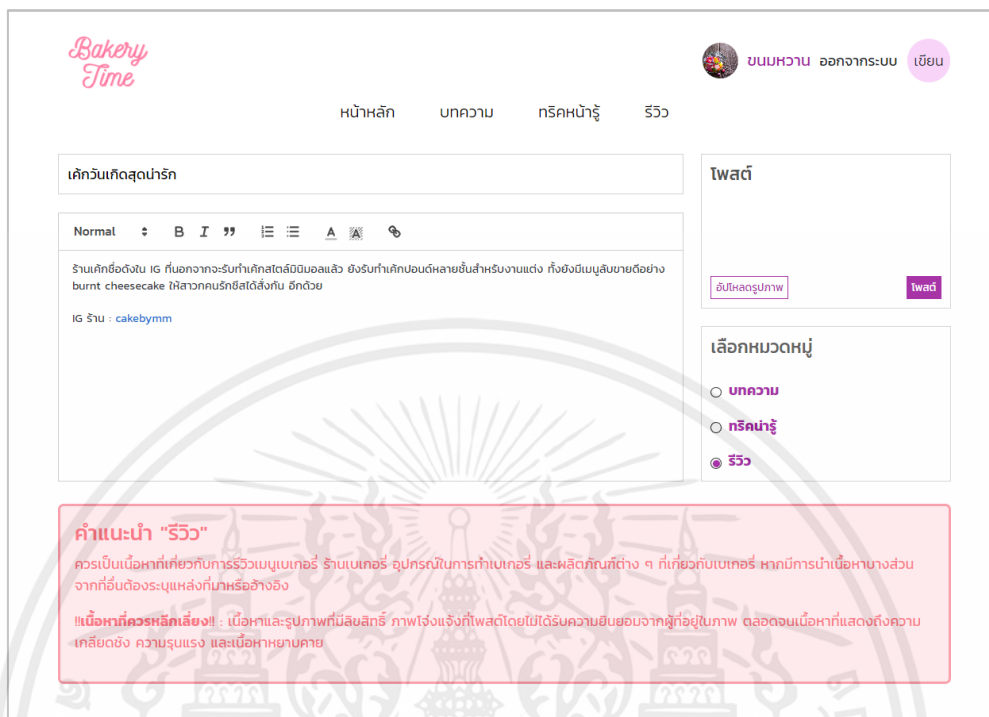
Bakery Time

ขนมหวาน ออกจากระบบ เขียน

หน้าหลัก บทความ ทริคหน้ารู้ รีวิว

เค้กวันเกิดสุดน่ารัก

Normal B I " A A

ร้านเค้กชื่อดังใน IG ที่นอกจากจะรับทำเค้กสไตล์มินิมอลแล้ว ยังรับทำเค้กปอนด์หลายชั้นสำหรับงานแต่ง ทั้งยังมีเมนูลับขายดีอย่าง burnt cheesecake ให้สาวกคนรักชีสได้สั่งกัน อีกด้วย

IG ร้าน : cakebymm

โพสต์

อัปโหลดรูปภาพ

โพสต์

เลือกหมวดหมู่

บทความ

ทริคน่ารู้

รีวิว

คำแนะนำ "รีวิว"

ควรเป็นเนื้อหาที่เกี่ยวกับการรีวิวเมนูเบเกอรี่ ร้านเบเกอรี่ อุปกรณ์ในการทำเบเกอรี่ และผลิตภัณฑ์ต่าง ๆ ที่เกี่ยวกับเบเกอรี่ หากมีการนำเนื้อหาบางส่วนจากที่อื่นต้องระบุแหล่งที่มาหรืออ้างอิง

!!เนื้อหาที่ควรหลีกเลี่ยง!! : เนื้อหาและรูปภาพที่มีลิขสิทธิ์ ภาพโจ่งแจ้งที่โพสต์โดยไม่ได้รับความยินยอมจากผู้ที่อยู่ในภาพ ตลอดจนเนื้อหาที่แสดงถึงความเกลียดชัง ความรุนแรง และเนื้อหาหยาบคาย